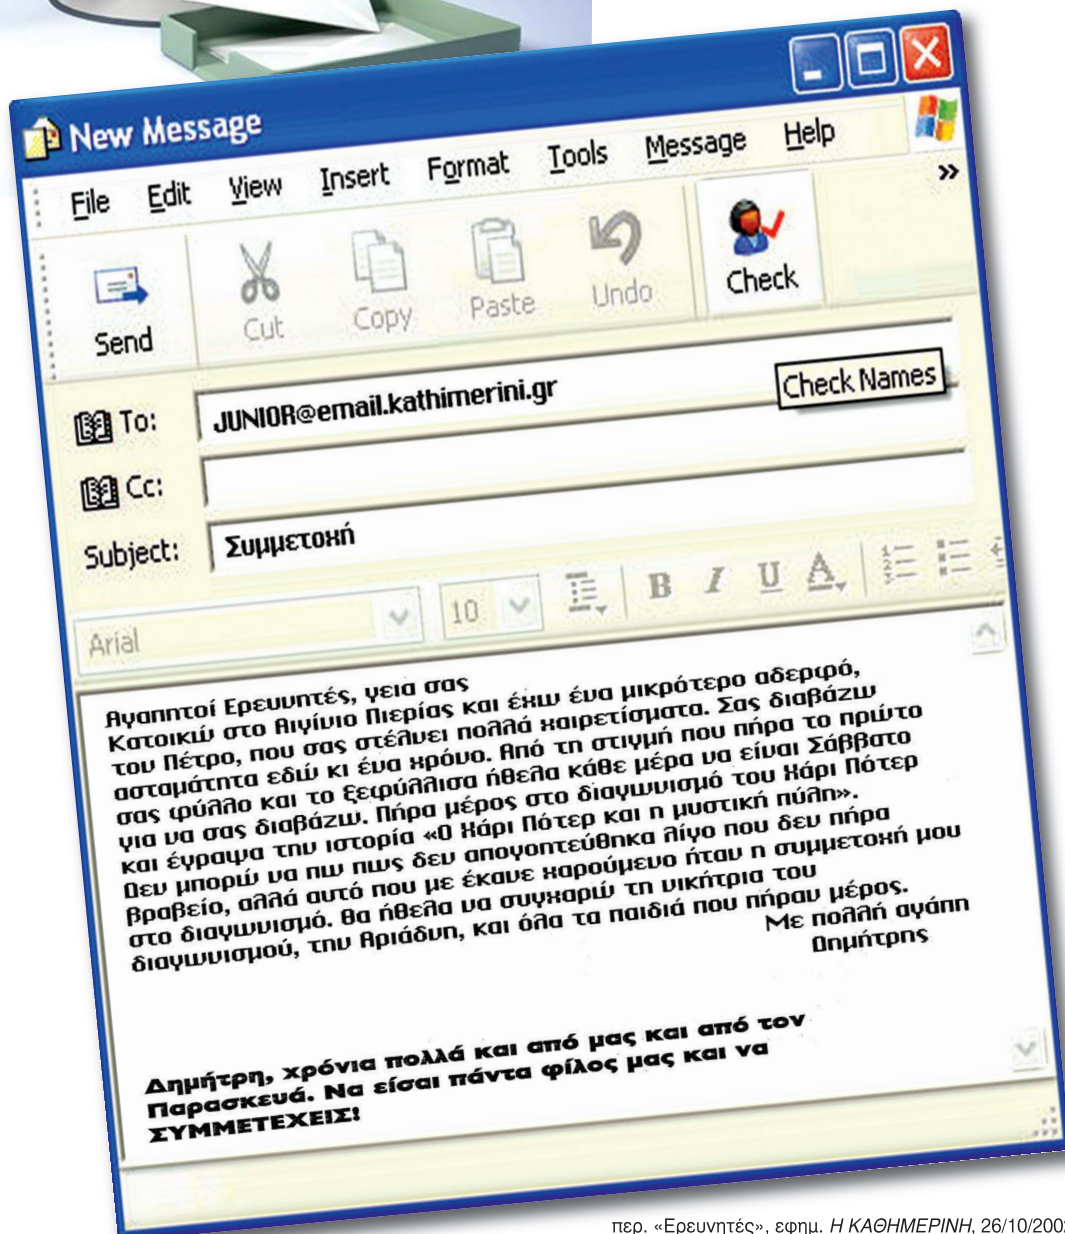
New Message

File Edit View Insert Format Tools Message Help

Send Cut Copy Paste Undo Check

Check Names

To: JUNIOR@email.kathimerini.gr

Cc:

Subject: Συμμετοχή

Arial 10 B I U A

Αγαπητοί Ερευνητές, γεια σας
Κατοικώ στο Αιγίνιο Πιερίας και έχω ένα μικρότερο αδερφό, του Πέτρο, που σας στέλνει πολλά χαιρετίσματα. Σας διαβάζω ασταμάτητα εδώ κι ένα χρόνο. Από τη στιγμή που πήρα το πρώτο σας φύλλο και το ξεφύλλισα ήθελα κάθε μέρα να είναι Σάββατο για να σας διαβάζω. Πήρα μέρος στο διαγωνισμό του Χάρι Πότερ και έγραψα την ιστορία «Ο Χάρι Πότερ και η μυστική πύλη». Δεν μπορώ να πω πως δεν απογοητεύθηκα λίγο που δεν πήρα βραβείο, αλλά αυτό που με έκανε χαρούμενο ήταν η συμμετοχή μου στο διαγωνισμό. Θα ήθελα να συγχαρώ τη νικήτρια του διαγωνισμού, την Αριάδνη, και όλα τα παιδιά που πήραν μέρος.
Με πολλή αγάπη
Δημήτρης

Δημήτρη, χρόνια πολλά και από μας και από τον Παρασκευά. Να είσαι πάντα φίλος μας και να ΣΥΜΜΕΤΕΧΕΙΣ!

περ. «Ερευνητές», εφημ. Η ΚΑΘΗΜΕΡΙΝΗ, 26/10/200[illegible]